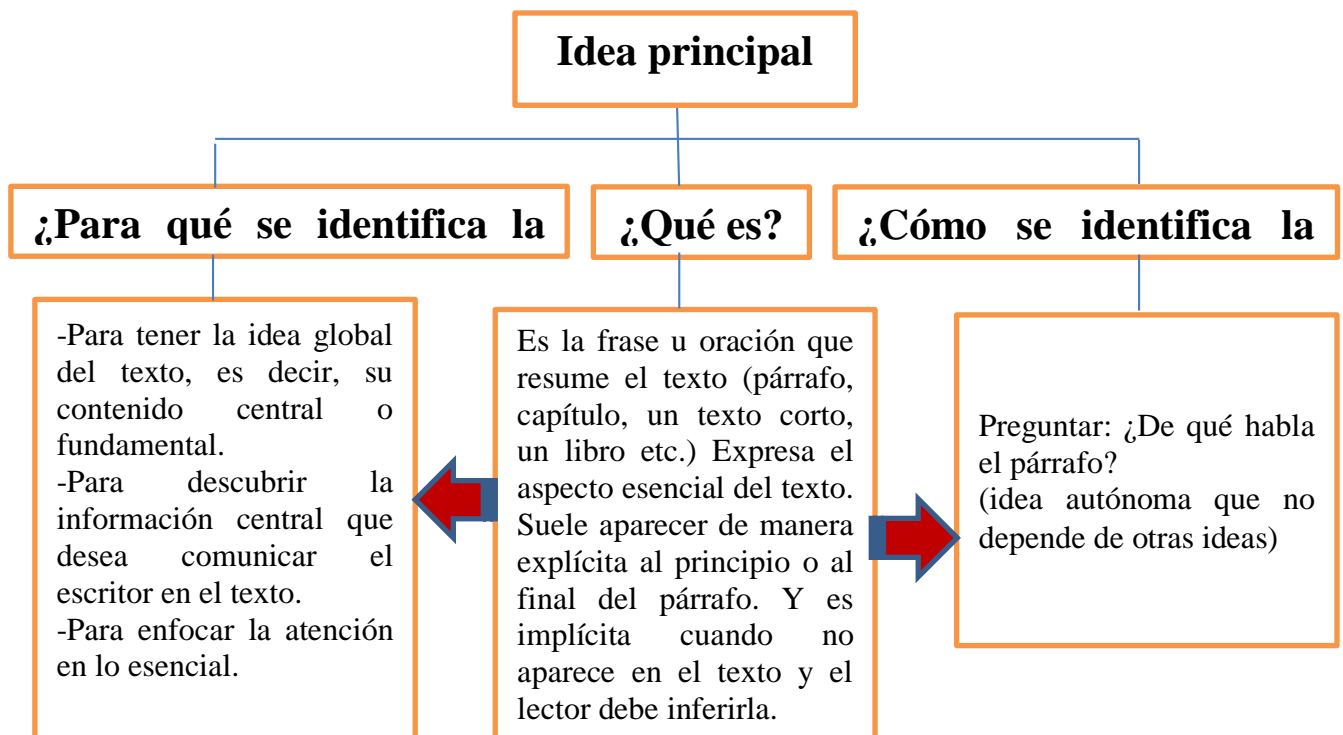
Idea principal

¿Para qué se identifica la

¿Qué es?

¿Cómo se identifica la

-Para tener la idea global del texto, es decir, su contenido central o fundamental.
-Para descubrir la información central que desea comunicar el escritor en el texto.
-Para enfocar la atención en lo esencial.

Es la frase u oración que resume el texto (párrafo, capítulo, un texto corto, un libro etc.) Expresa el aspecto esencial del texto. Suele aparecer de manera explícita al principio o al final del párrafo. Y es implícita cuando no aparece en el texto y el lector debe inferirla.

Preguntar: ¿De qué habla el párrafo?
(idea autónoma que no depende de otras ideas)